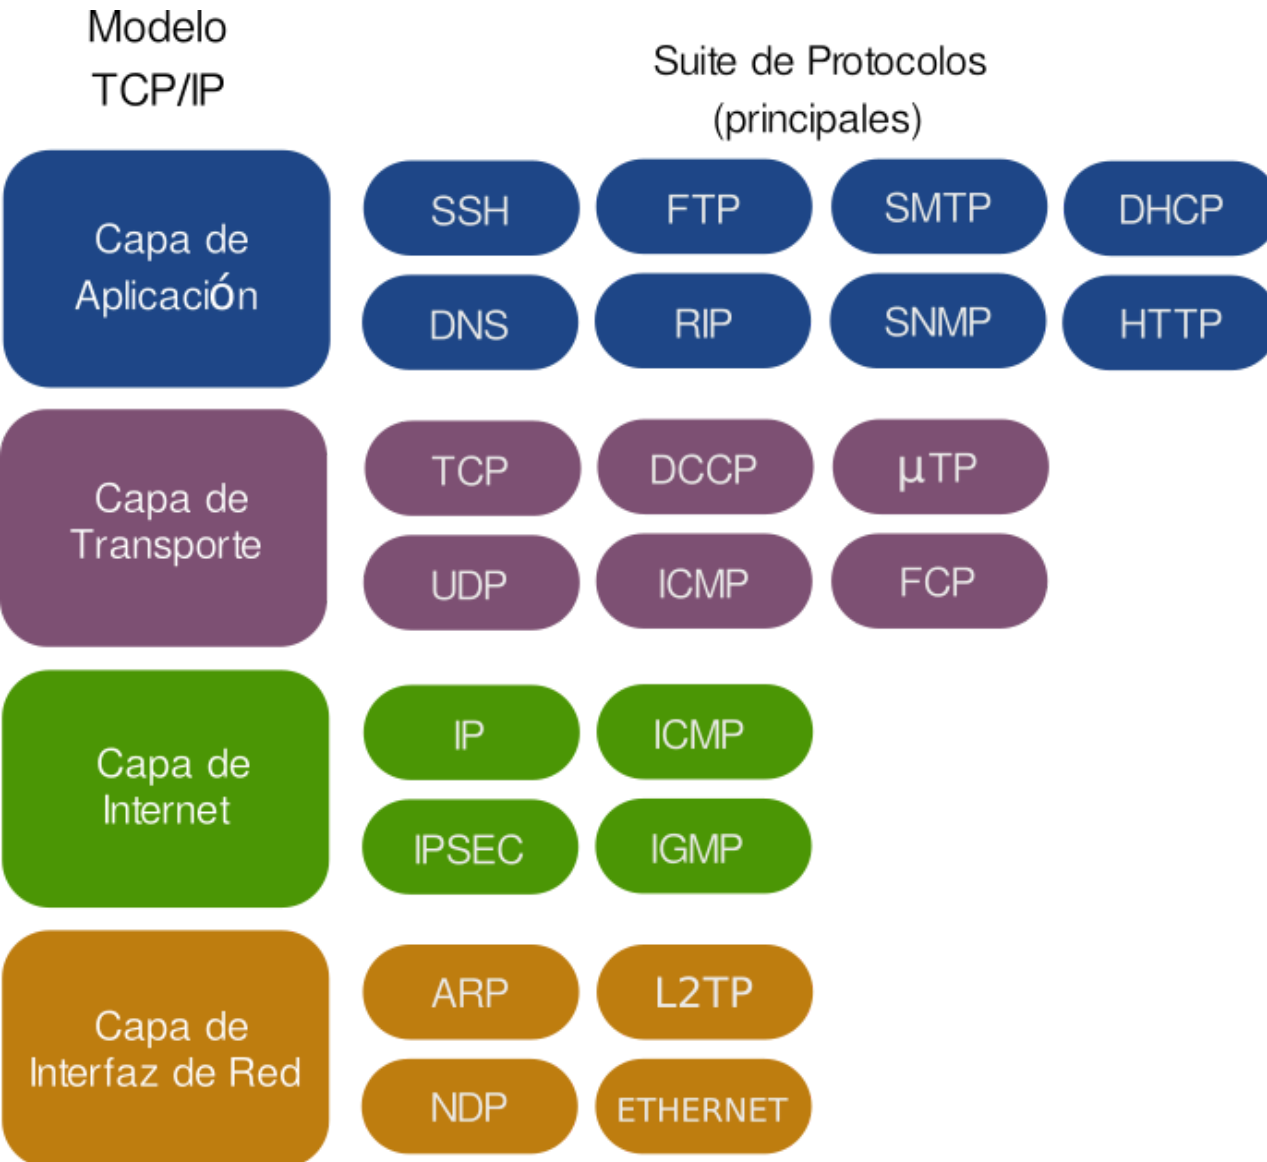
Modelo TCP/IP

Suite de Protocolos (principales)

Capa de Aplicación

SSH
FTP
SMTP
DHCP
DNS
RIP
SNMP
HTTP

Capa de Transporte

TCP
DCCP
µTP
UDP
ICMP
FCP

Capa de Internet

IP
ICMP
IPSEC
IGMP

Capa de Interfaz de Red

ARP
L2TP
NDP
ETHERNET